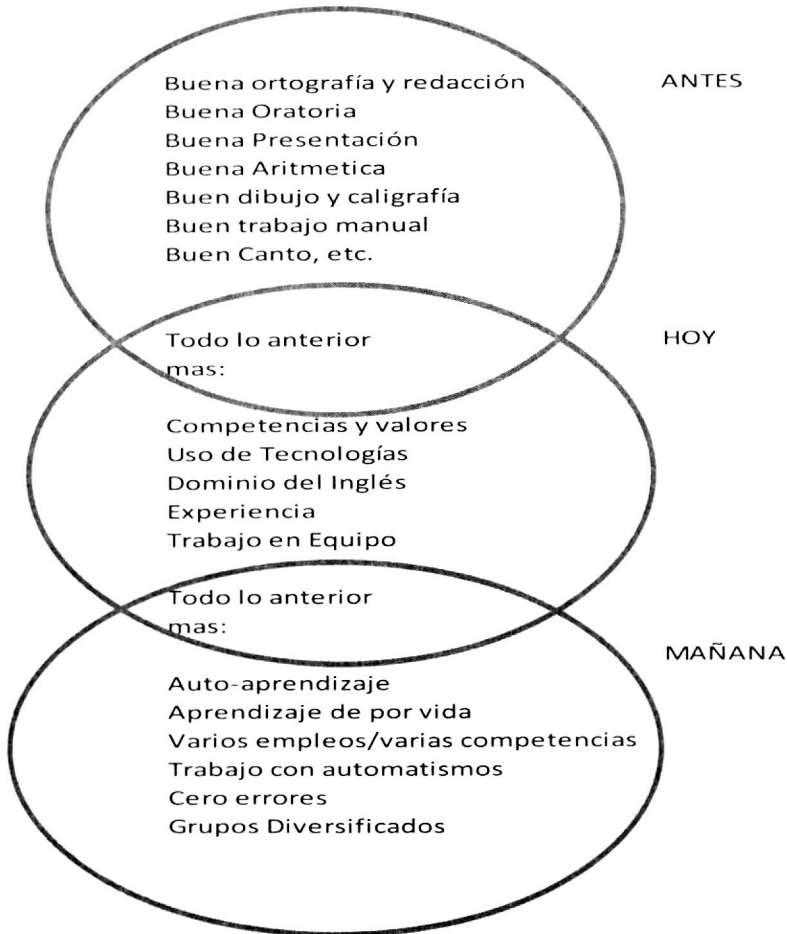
Buena ortografía y redacción
Buena Oratoria
Buena Presentación
Buena Aritmetica
Buen dibujo y caligrafía
Buen trabajo manual
Buen Canto, etc.

ANTES

Todo lo anterior
mas:

HOY

Competencias y valores
Uso de Tecnologías
Dominio del Inglés
Experiencia
Trabajo en Equipo

Todo lo anterior
mas:

MAÑANA

Auto-aprendizaje
Aprendizaje de por vida
Varios empleos/varias competencias
Trabajo con automatismos
Cero errores
Grupos Diversificados